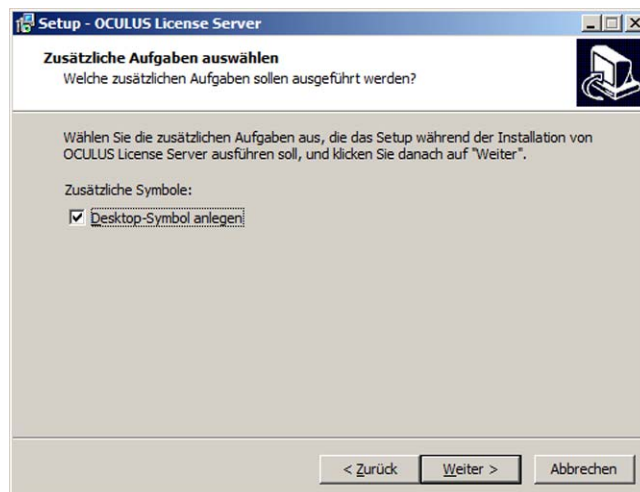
Setup - OCULUS License Server

Zusätzliche Aufgaben auswählen
Welche zusätzlichen Aufgaben sollen ausgeführt werden?

Wählen Sie die zusätzlichen Aufgaben aus, die das Setup während der Installation von OCULUS License Server ausführen soll, und klicken Sie danach auf "Weiter".

Zusätzliche Symbole:

Desktop-Symbol anlegen

< Zurück
Weiter >
Abbrechen